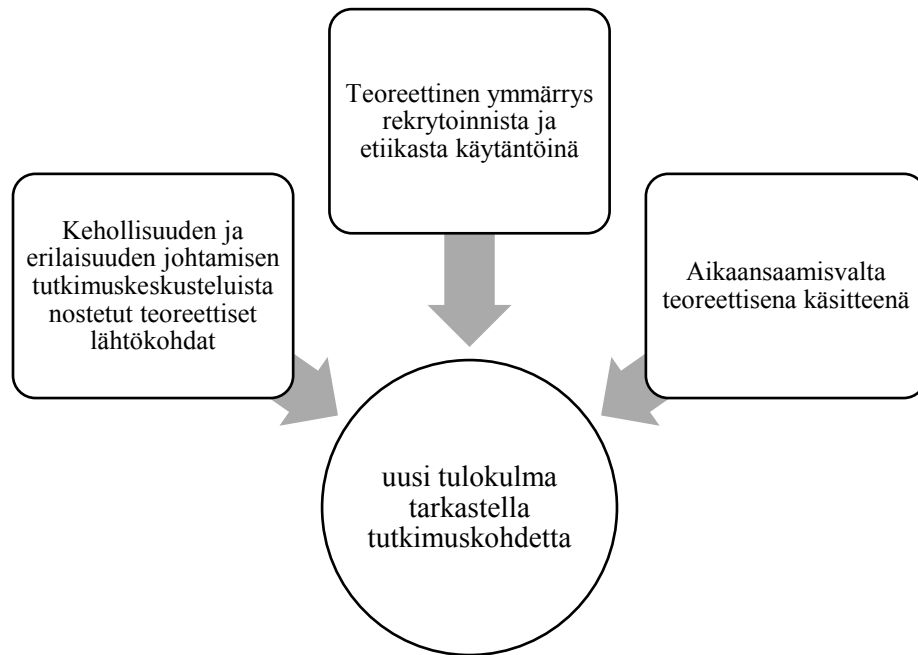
Teoreettinen ymmärrys rekrytoinnista ja etiikasta käytäntöinä

Kehollisuuden ja erilaisuuden johtamisen tutkimuskeskusteluista nostetut teoreettiset lähtökohdat

Aikaansaamisvalta teoreettisena käsitteenä

uusi tulokulma tarkastella tutkimuskohdetta